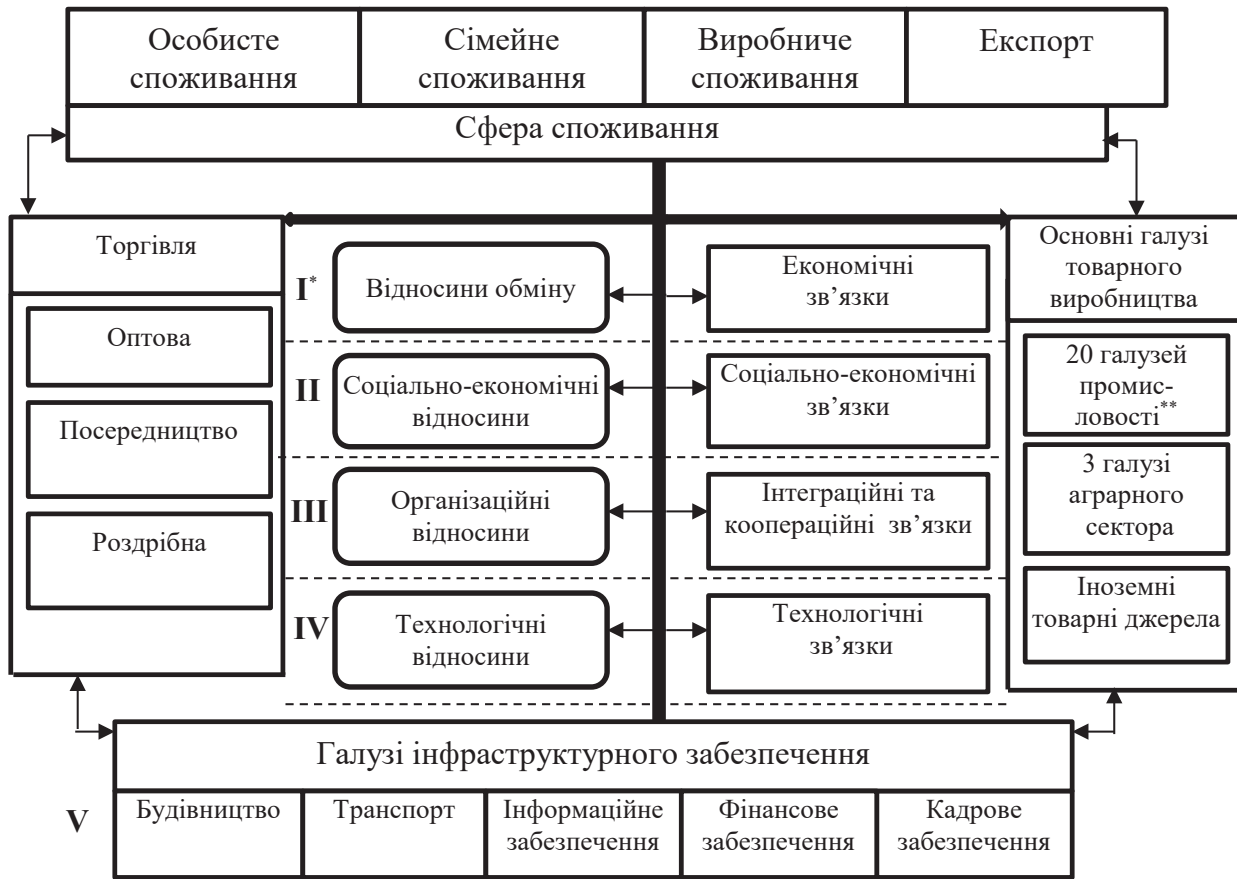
Особисте споживання

Сімейне споживання

Виробниче споживання

Експорт

Сфера споживання

Торгівля

Оптова

Посередництво

Роздрібна

I$^{*}$

Відносини обміну

Економічні зв’язки

II

Соціально-економічні відносини

Соціально-економічні зв’язки

III

Організаційні відносини

Інтеграційні та коопераційні зв’язки

IV

Технологічні відносини

Технологічні зв’язки

Основні галузі товарного виробництва

20 галузей промисловості$^{**}$

3 галузі аграрного сектора

Іноземні товарні джерела

Галузі інфраструктурного забезпечення

V

| Будівництво | Транспорт | Інформаційне забезпечення | Фінансове забезпечення | Кадрове забезпечення |